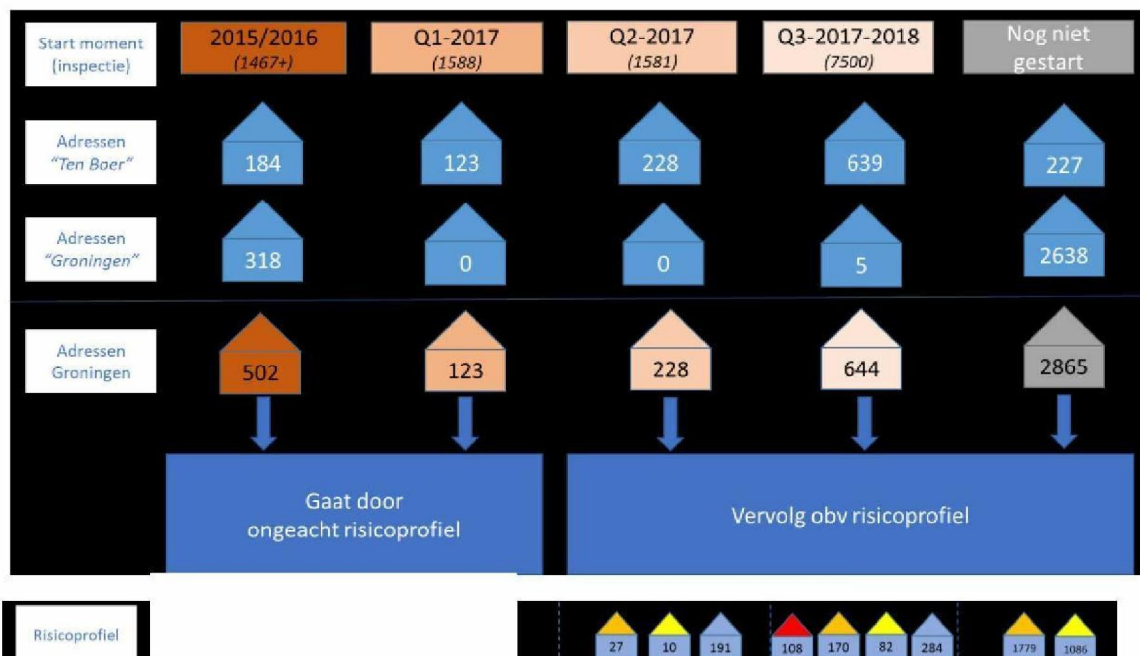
Start moment (inspectie)

2015/2016 (1467+)

Q1-2017 (1588)

Q2-2017 (1581)

Q3-2017-2018 (7500)

Nog niet gestart

Adressen "Ten Boer"

184

123

228

639

227

Adressen "Groningen"

318

0

0

5

2638

Adressen Groningen

502

123

228

644

2865

Gaat door ongeacht risicoprofiel

Vervolg obv risicoprofiel

Risicoprofiel

27

10

191

108

170

82

284

1779

1086